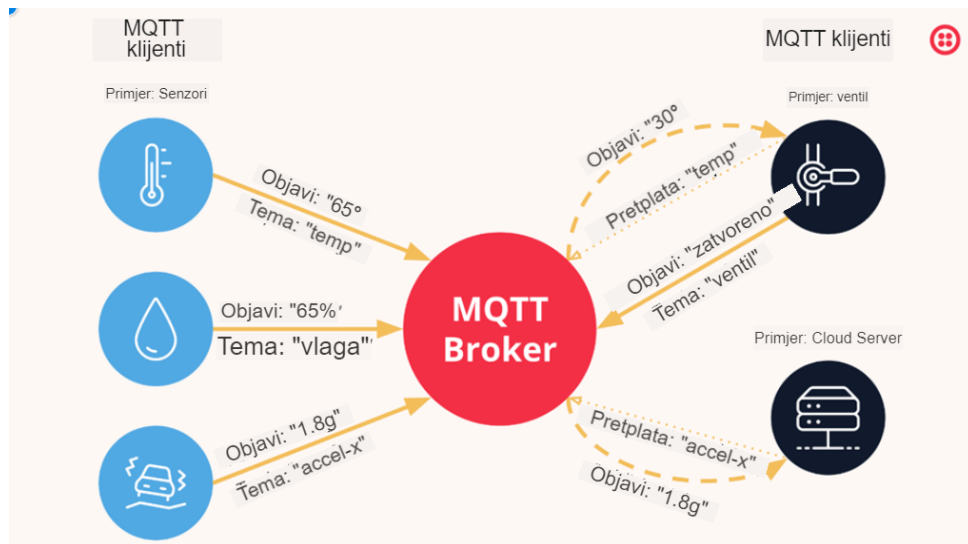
MQTT klijenti

MQTT klijenti

Primjer: Senzori

Objavi: "65°
Tema: "temp"

Objavi: "65%"
Tema: "vlaga"

Objavi: "1.8g"
Tema: "accel-x"

MQTT Broker

Primjer: ventil

Objavi: "30°
Pretplata: "temp"

Objavi: "zatvoreno"
Tema: "ventil"

Primjer: Cloud Server

Pretplata: "accel-x"
Objavi: "1.8g"